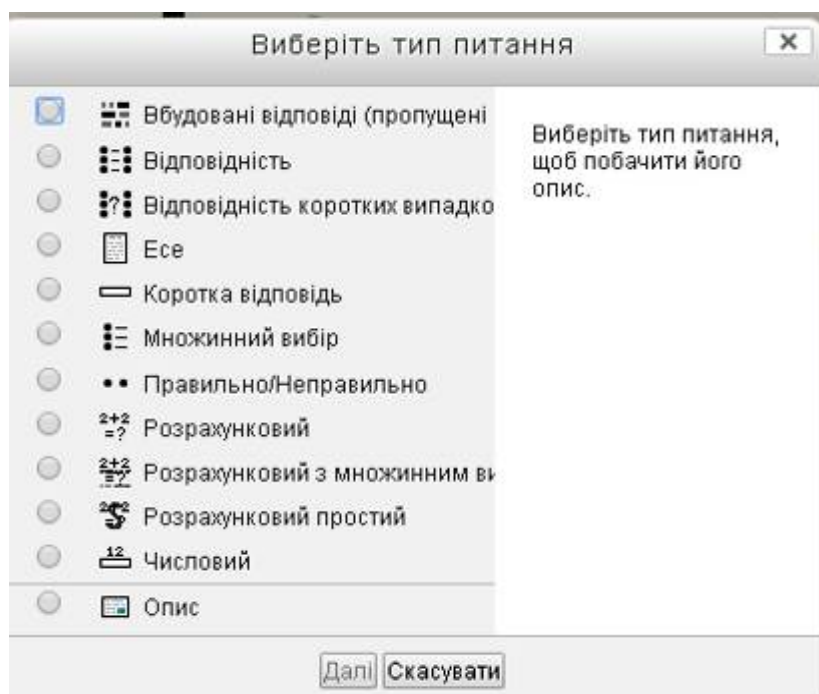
Виберіть тип питання

×

Вбудовані відповіді (пропущені

Відповідність

Відповідність коротких випадко

Есе

Коротка відповідь

Множинний вибір

Правильно/Неправильно

$2+2 =?$ Розрахунковий

Розрахунковий з множинним ви

Розрахунковий простий

12 Числовий

Опис

Виберіть тип питання, щоб побачити його опис.

Далі Скасувати